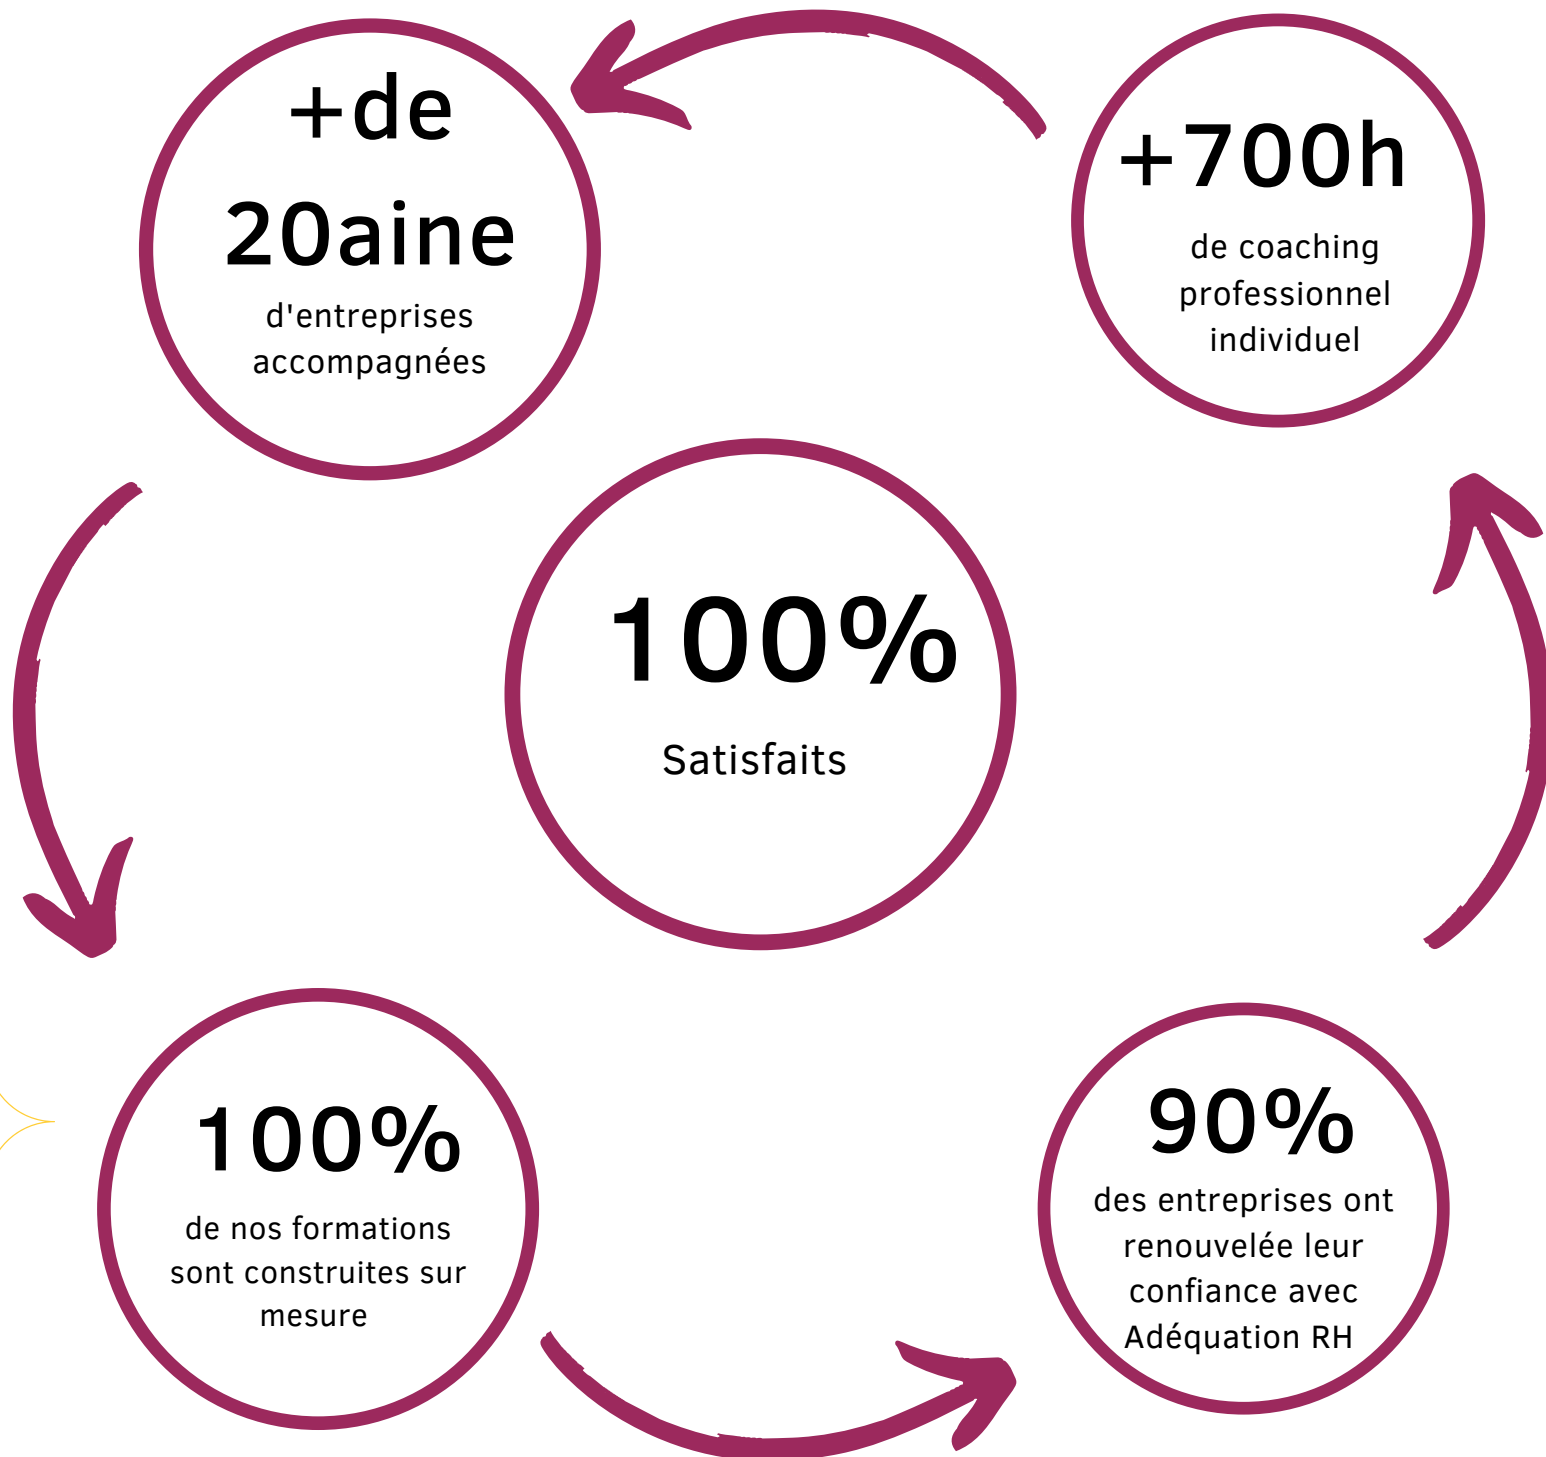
+de
20aine
d'entreprises accompagnées

+700h
de coaching professionnel individuel

100%
Satisfaits

100%
de nos formations sont construites sur mesure

90%
des entreprises ont renouvelée leur confiance avec Adéquation RH